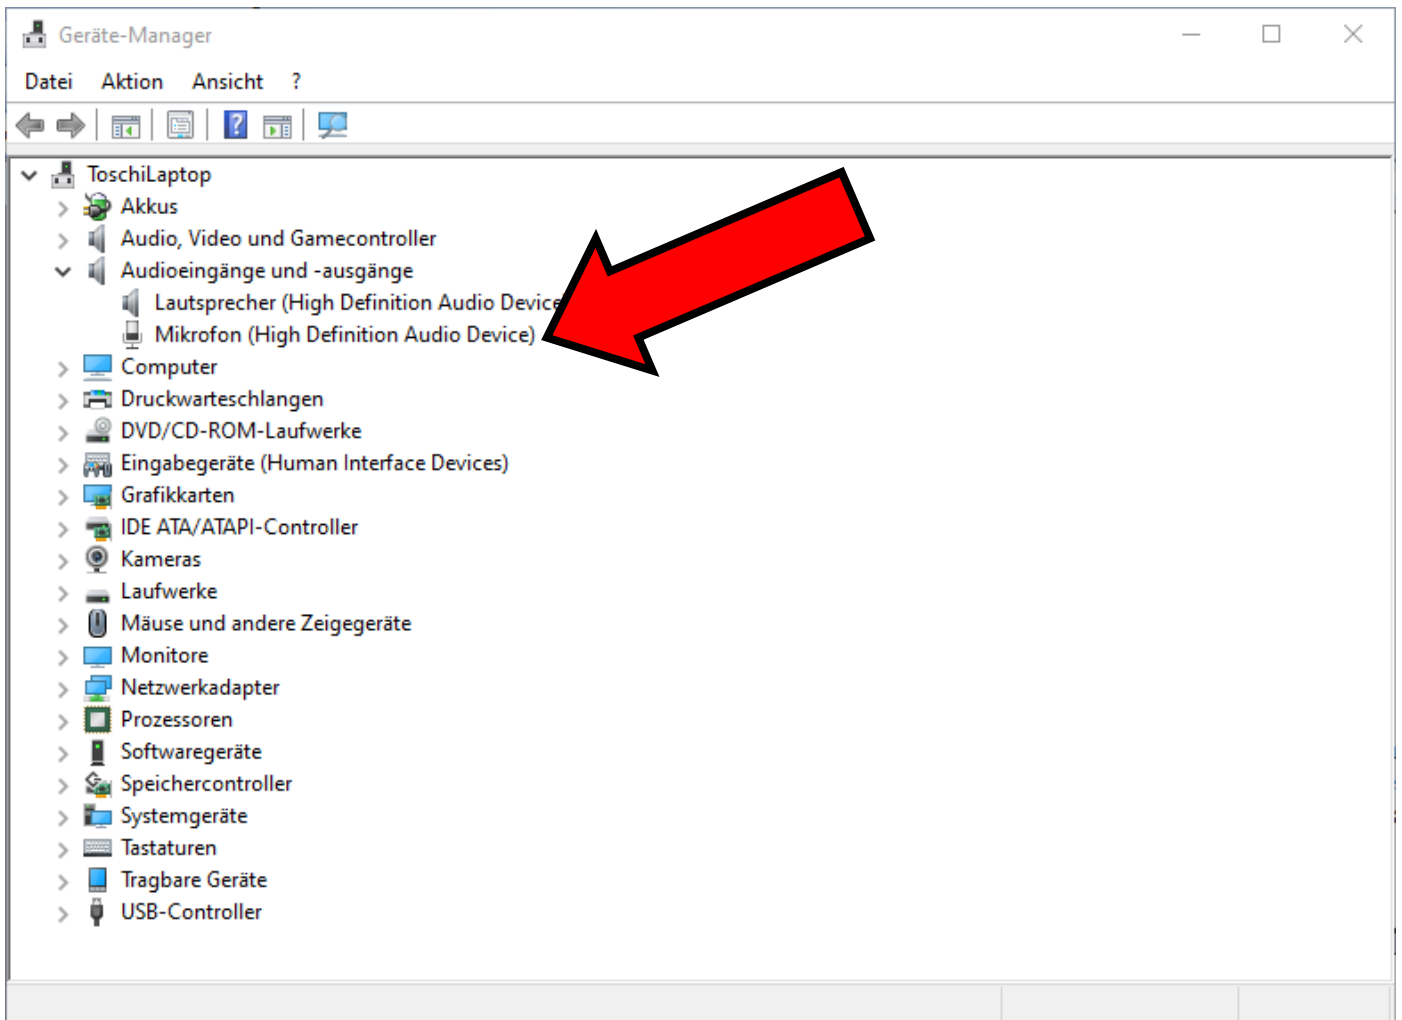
Geräte-Manager

Datei Aktion Ansicht ?

ToschiLaptop
Akkus
Audio, Video und Gamecontroller
Audioeingänge und -ausgänge
Lautsprecher (High Definition Audio Device
Mikrofon (High Definition Audio Device)
Computer
Druckwarteschlangen
DVD/CD-ROM-Laufwerke
Eingabegeräte (Human Interface Devices)
Grafikkarten
IDE ATA/ATAPI-Controller
Kameras
Laufwerke
Mäuse und andere Zeigegeräte
Monitore
Netzwerkadapter
Prozessoren
Softwaregeräte
Speichercontroller
Systemgeräte
Tastaturen
Tragbare Geräte
USB-Controller